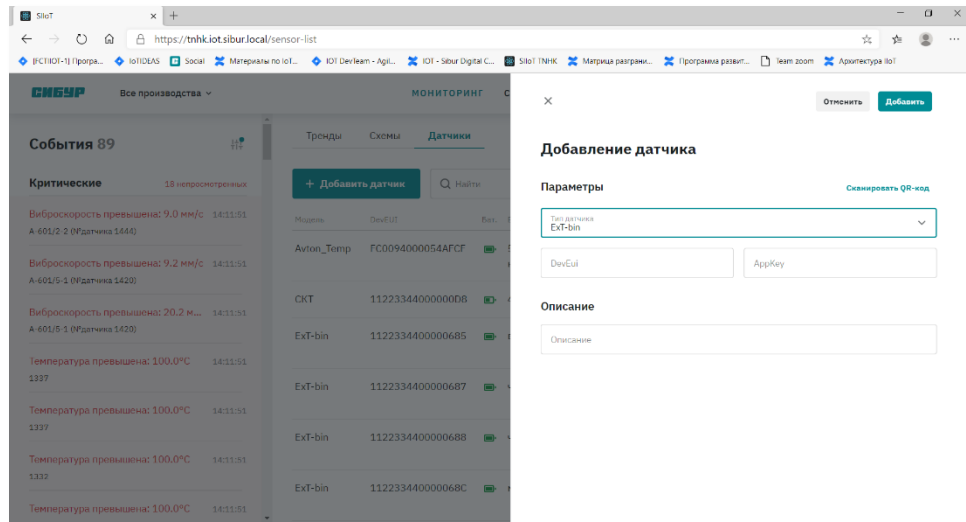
SiIoT × +

https://tnhk.iot.sibur.local/sensor-list

[FCTIOT-1] Програ... IoTIDEAS Social Материалы по IoT... IOT DevTeam - Agil... IOT - Sibur Digital C... SiIoT TNHK Матрица разграни... Программа развит... Team zoom Архитектура IIoT

СИБУР Все производства МОНИТОРИНГ

События 89

Критические 18 непросмотренных

Виброскорость превышена: 9.0 мм/с 14:11:51
А-601/2-2 (Nдатчика 1444)

Виброскорость превышена: 9.2 мм/с 14:11:51
А-601/5-1 (Nдатчика 1420)

Виброскорость превышена: 20.2 м... 14:11:51
А-601/5-1 (Nдатчика 1420)

Температура превышена: 100.0°C 14:11:51
1337

Температура превышена: 100.0°C 14:11:51
1337

Температура превышена: 100.0°C 14:11:51
1332

Температура превышена: 100.0°C 14:11:51

Тренды Схемы Датчики

+ Добавить датчик Найти

| Модель | DevEUI | Бат. |
|---|---|---|
| Avton_Temp | FC0094000054AFCF | |
| CKT | 11223344000000D8 | |
| ExT-bin | 1122334400000685 | |
| ExT-bin | 1122334400000687 | |
| ExT-bin | 1122334400000688 | |
| ExT-bin | 112233440000068C | |

×

Отменить Добавить

Добавление датчика

Параметры

Сканировать QR-код

Тип датчика
ExT-bin

DevEui

AppKey

Описание

Описание